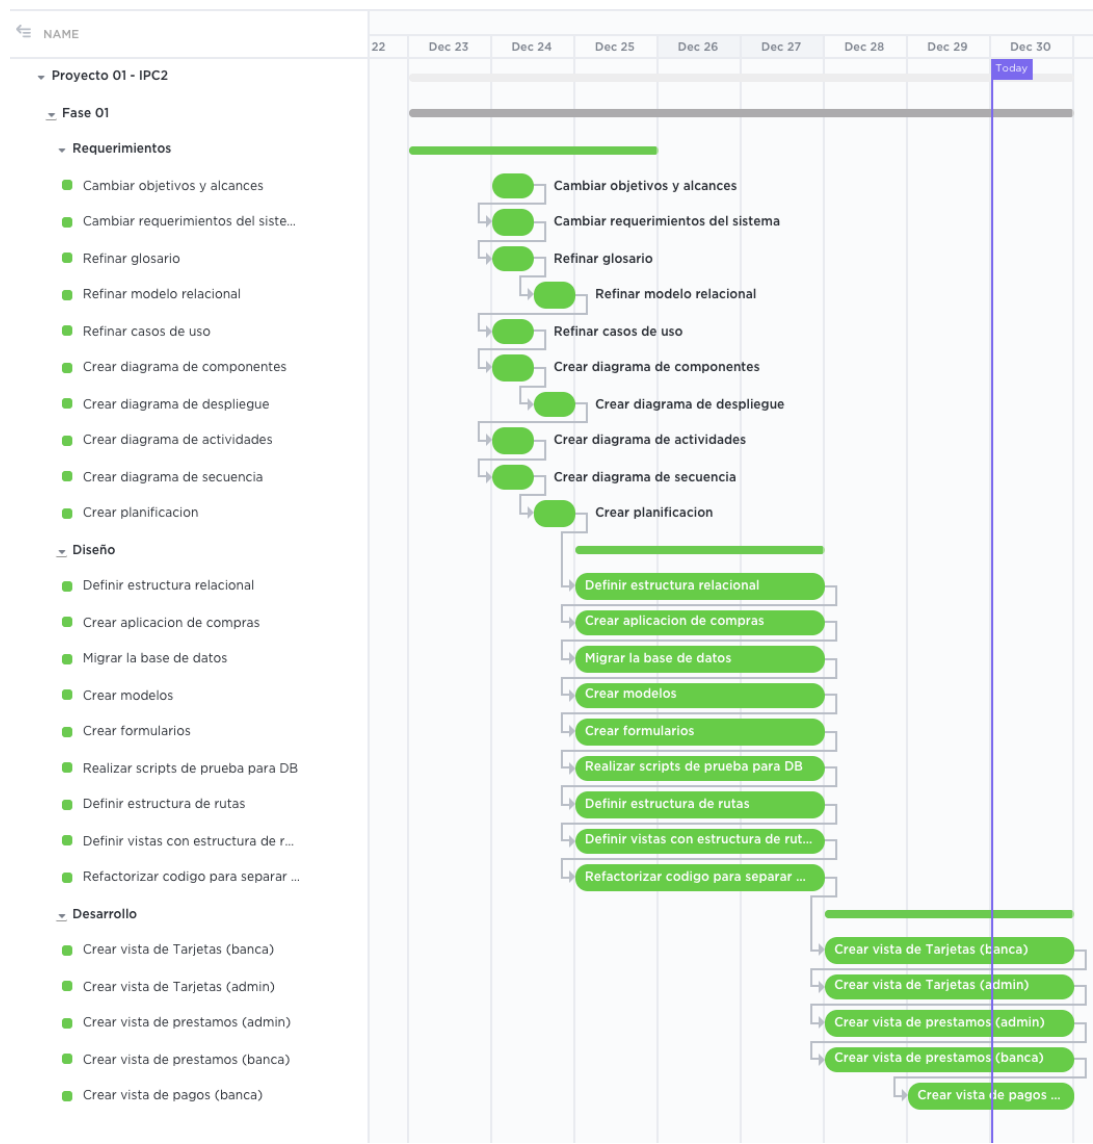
NAME

22 | Dec 23 | Dec 24 | Dec 25 | Dec 26 | Dec 27 | Dec 28 | Dec 29 | Dec 30

Today

Proyecto 01 - IPC2

Fase 01

Requerimientos

Cambiar objetivos y alcances

Cambiar requerimientos del siste...

Refinar glosario

Refinar modelo relacional

Refinar casos de uso

Crear diagrama de componentes

Crear diagrama de despliegue

Crear diagrama de actividades

Crear diagrama de secuencia

Crear planificacion

Diseño

Definir estructura relacional

Crear aplicacion de compras

Migrar la base de datos

Crear modelos

Crear formularios

Realizar scripts de prueba para DB

Definir estructura de rutas

Definir vistas con estructura de r...

Refactorizar codigo para separar ...

Desarrollo

Crear vista de Tarjetas (banca)

Crear vista de Tarjetas (admin)

Crear vista de prestamos (admin)

Crear vista de prestamos (banca)

Crear vista de pagos (banca)

Cambiar objetivos y alcances

Cambiar requerimientos del sistema

Refinar glosario

Refinar modelo relacional

Refinar casos de uso

Crear diagrama de componentes

Crear diagrama de despliegue

Crear diagrama de actividades

Crear diagrama de secuencia

Crear planificacion

Definir estructura relacional

Crear aplicacion de compras

Migrar la base de datos

Crear modelos

Crear formularios

Realizar scripts de prueba para DB

Definir estructura de rutas

Definir vistas con estructura de rut...

Refactorizar codigo para separar ...

Crear vista de Tarjetas (banca)

Crear vista de Tarjetas (admin)

Crear vista de prestamos (admin)

Crear vista de prestamos (banca)

Crear vista de pagos ...